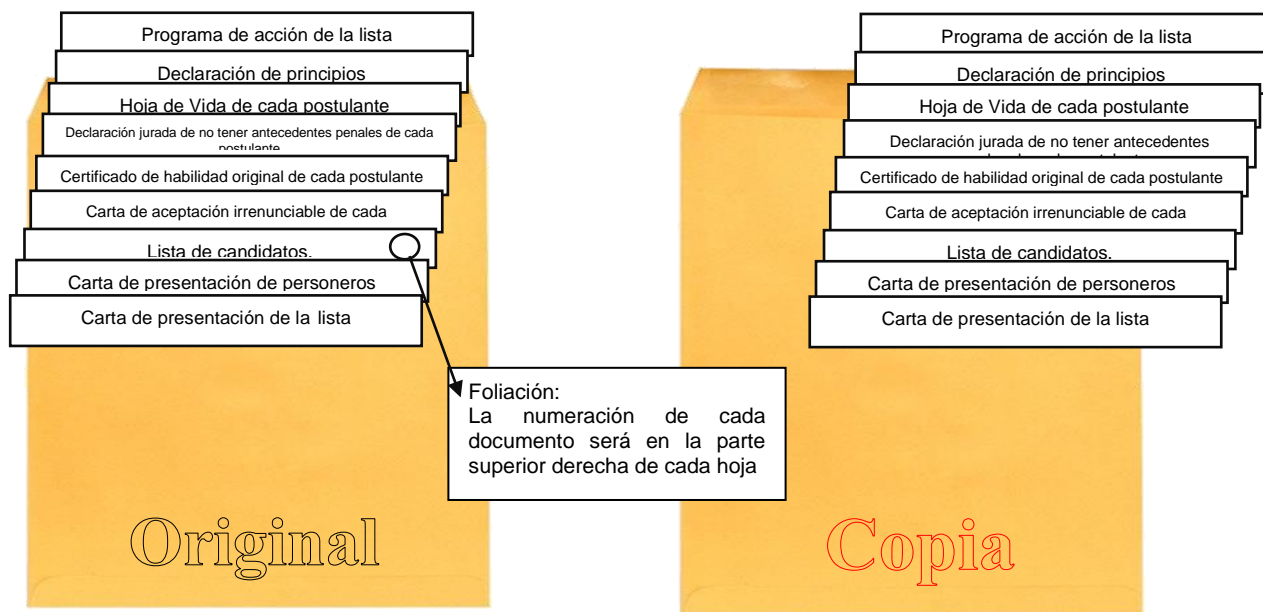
Programa de acción de la lista

Declaración de principios

Hoja de Vida de cada postulante

Declaración jurada de no tener antecedentes penales de cada postulante

Certificado de habilidad original de cada postulante

Carta de aceptación irrenunciable de cada

Lista de candidatos.

Carta de presentación de personeros

Carta de presentación de la lista

Foliación:
La numeración de cada documento será en la parte superior derecha de cada hoja

Original

Programa de acción de la lista

Declaración de principios

Hoja de Vida de cada postulante

Declaración jurada de no tener antecedentes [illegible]

Certificado de habilidad original de cada postulante

Carta de aceptación irrenunciable de cada

Lista de candidatos.

Carta de presentación de personeros

Carta de presentación de la lista

Copia